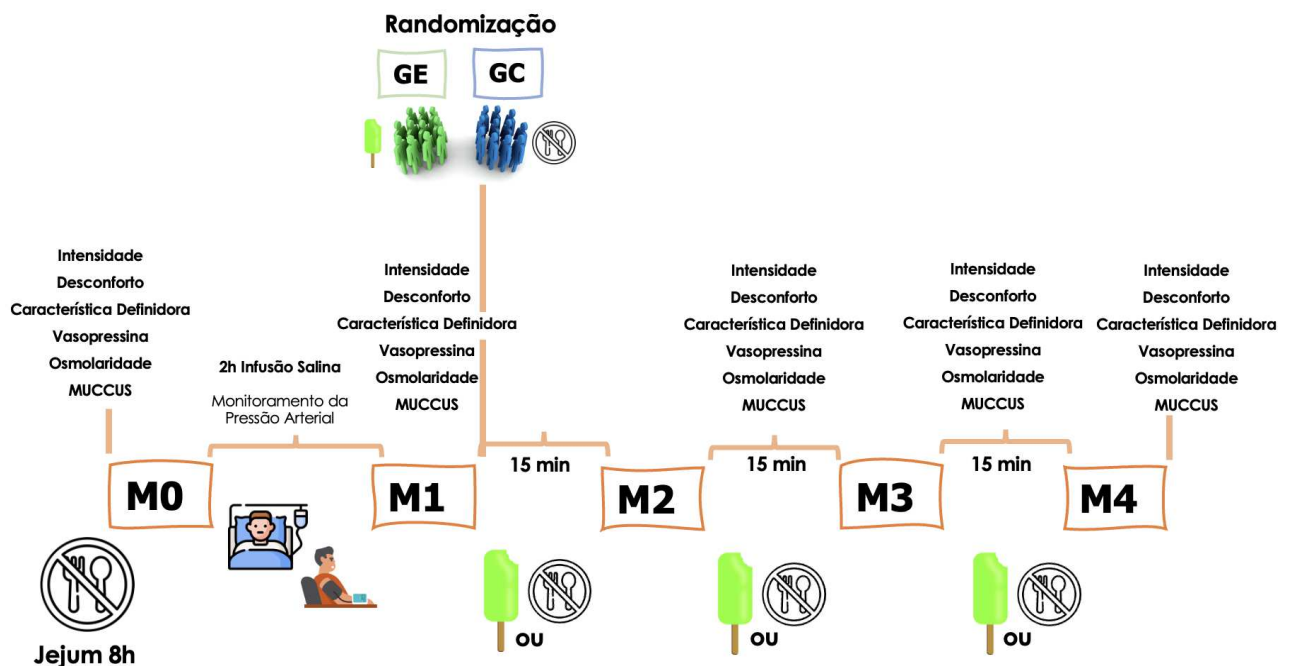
Randomização

GE GC

Intensidade
Desconforto
Característica Definidora
Vasopressina
Osmolaridade
MUCCUS

2h Infusão Salina

Monitoramento da Pressão Arterial

Intensidade
Desconforto
Característica Definidora
Vasopressina
Osmolaridade
MUCCUS

Intensidade
Desconforto
Característica Definidora
Vasopressina
Osmolaridade
MUCCUS

Intensidade
Desconforto
Característica Definidora
Vasopressina
Osmolaridade
MUCCUS

Intensidade
Desconforto
Característica Definidora
Vasopressina
Osmolaridade
MUCCUS

M0

M1

15 min

M2

15 min

M3

15 min

M4

Jejum 8h

OU

OU

OU